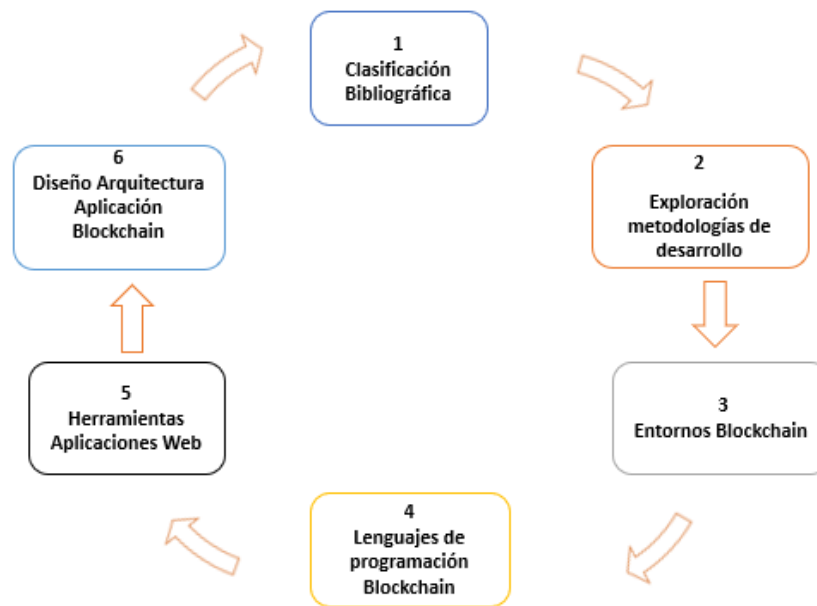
1
Clasificación Bibliográfica

2
Exploración metodologías de desarrollo

3
Entornos Blockchain

4
Lenguajes de programación Blockchain

5
Herramientas Aplicaciones Web

6
Diseño Arquitectura Aplicación Blockchain